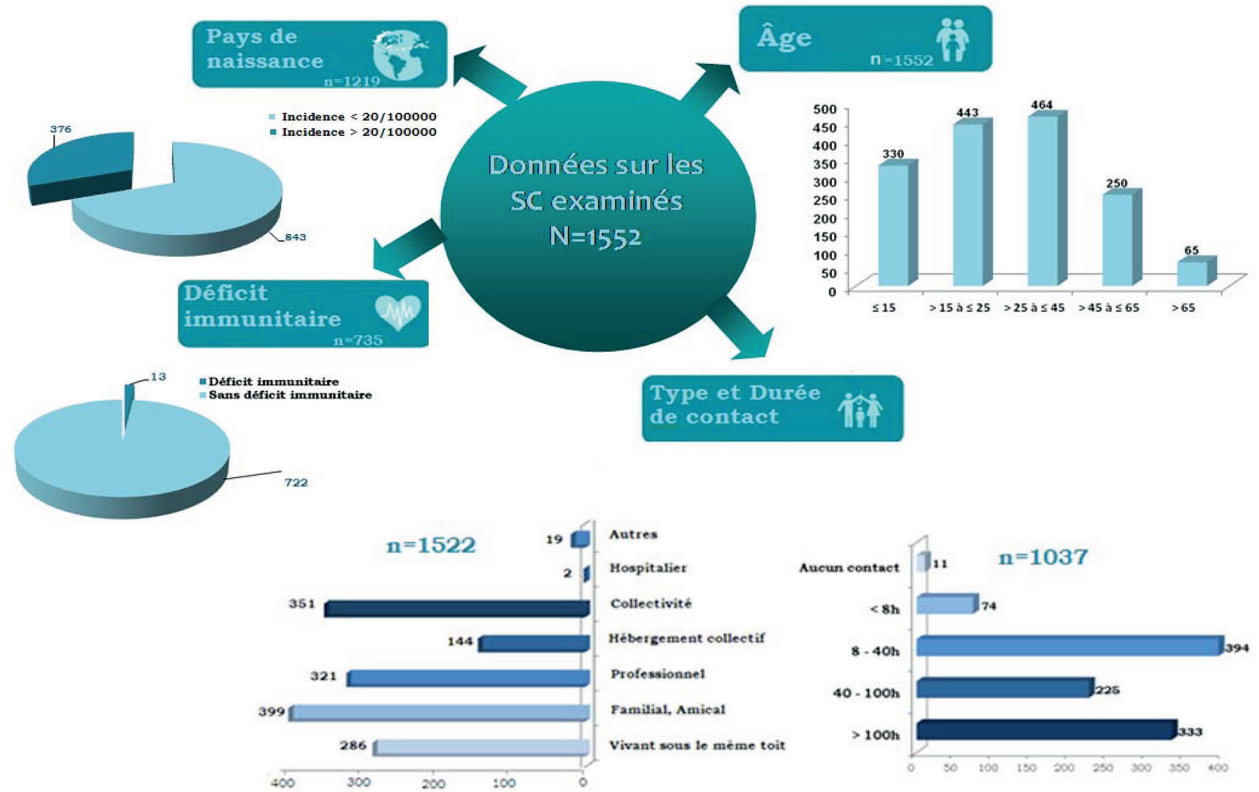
Pays de naissance
n=1219

Âge
n=1552

Données sur les SC examinés
N=1552

Incidence < 20/100000
Incidence > 20/100000

376
843

| | ≤ 15 | > 15 à ≤ 25 | > 25 à ≤ 45 | > 45 à ≤ 65 | > 65 |
|---|---|---|---|---|---|
| | 330 | 443 | 464 | 250 | 65 |

500
450
400
350
300
250
200
150
100
50
0

Déficit immunitaire
n=735

Déficit immunitaire
Sans déficit immunitaire

13
722

Type et Durée de contact

n=1522

| | |
|---|---|
| Autres | 19 |
| Hospitalier | 2 |
| Collectivité | 351 |
| Hébergement collectif | 144 |
| Professionnel | 321 |
| Familial, Amical | 399 |
| Vivant sous le même toit | 286 |

400 300 200 100 0

n=1037

| | |
|---|---|
| Aucun contact | 11 |
| < 8h | 74 |
| 8 - 40h | 394 |
| 40 - 100h | 225 |
| > 100h | 333 |

0 50 100 150 200 250 300 350 400